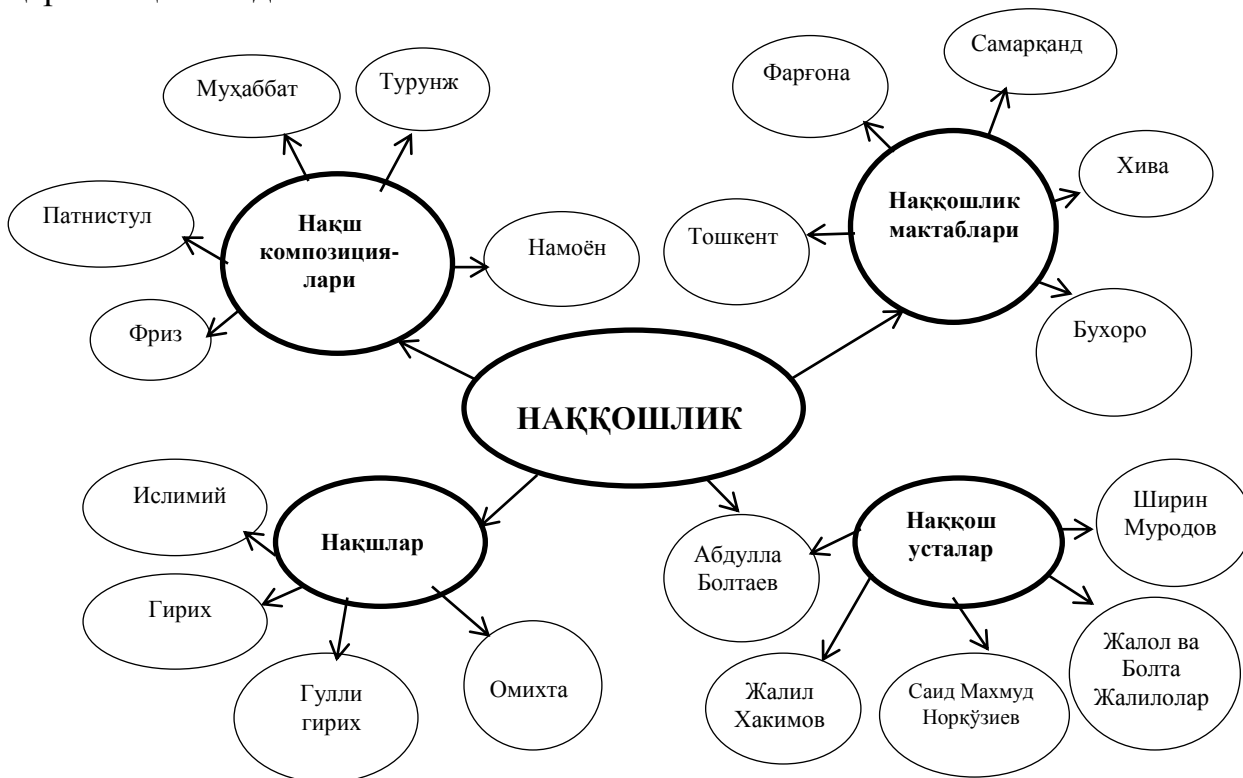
НАҚҚОШЛИК

Нақш композиция-лари

Муҳаббат

Турунж

Патнистул

Намоён

Фриз

Наққошлик мактаблари

Фарғона

Самарқанд

Хива

Тошкент

Бухоро

Нақшлар

Ислимий

Гирих

Гулли гирих

Омихта

Наққош усталар

Абдулла Болтаев

Ширин Муродов

Жалол ва Болта Жалилолар

Жалил Хакимов

Саид Махмуд Норкўзиев